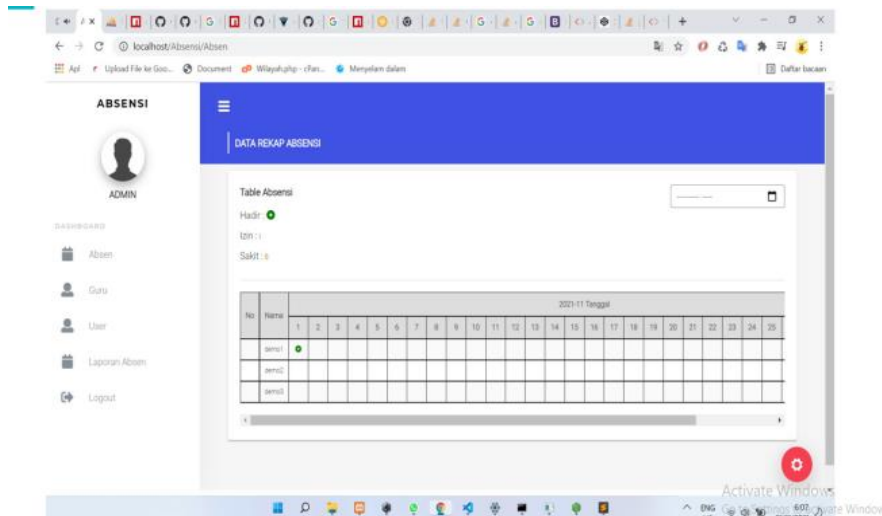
localhost/Absensi/Absen

Apl Upload File ke Goo... Document Wilayah.php - cPan... Menyelam dalam

Daftar bacaan

ABSENSI

ADMIN

DASHBOARD

Absen

Guru

User

Laporan Absen

Logout

DATA REKAP ABSENSI

Table Absensi

Hadir :

Izin : I

Sakit : s

| No | Nama | 2021-11 Tanggal | | | | | | | | | | | | | | | | | | | | | | | | |
|---|---|---|---|---|---|---|---|---|---|---|---|---|---|---|---|---|---|---|---|---|---|---|---|---|---|---|
| | | 1 | 2 | 3 | 4 | 5 | 6 | 7 | 8 | 9 | 10 | 11 | 12 | 13 | 14 | 15 | 16 | 17 | 18 | 19 | 20 | 21 | 22 | 23 | 24 | 25 |
| | demo1 | ● | | | | | | | | | | | | | | | | | | | | | | | | |
| | demo2 | | | | | | | | | | | | | | | | | | | | | | | | | |
| | demo3 | | | | | | | | | | | | | | | | | | | | | | | | | |

Activate Windows
Go to Settings to activate Windows

ENG